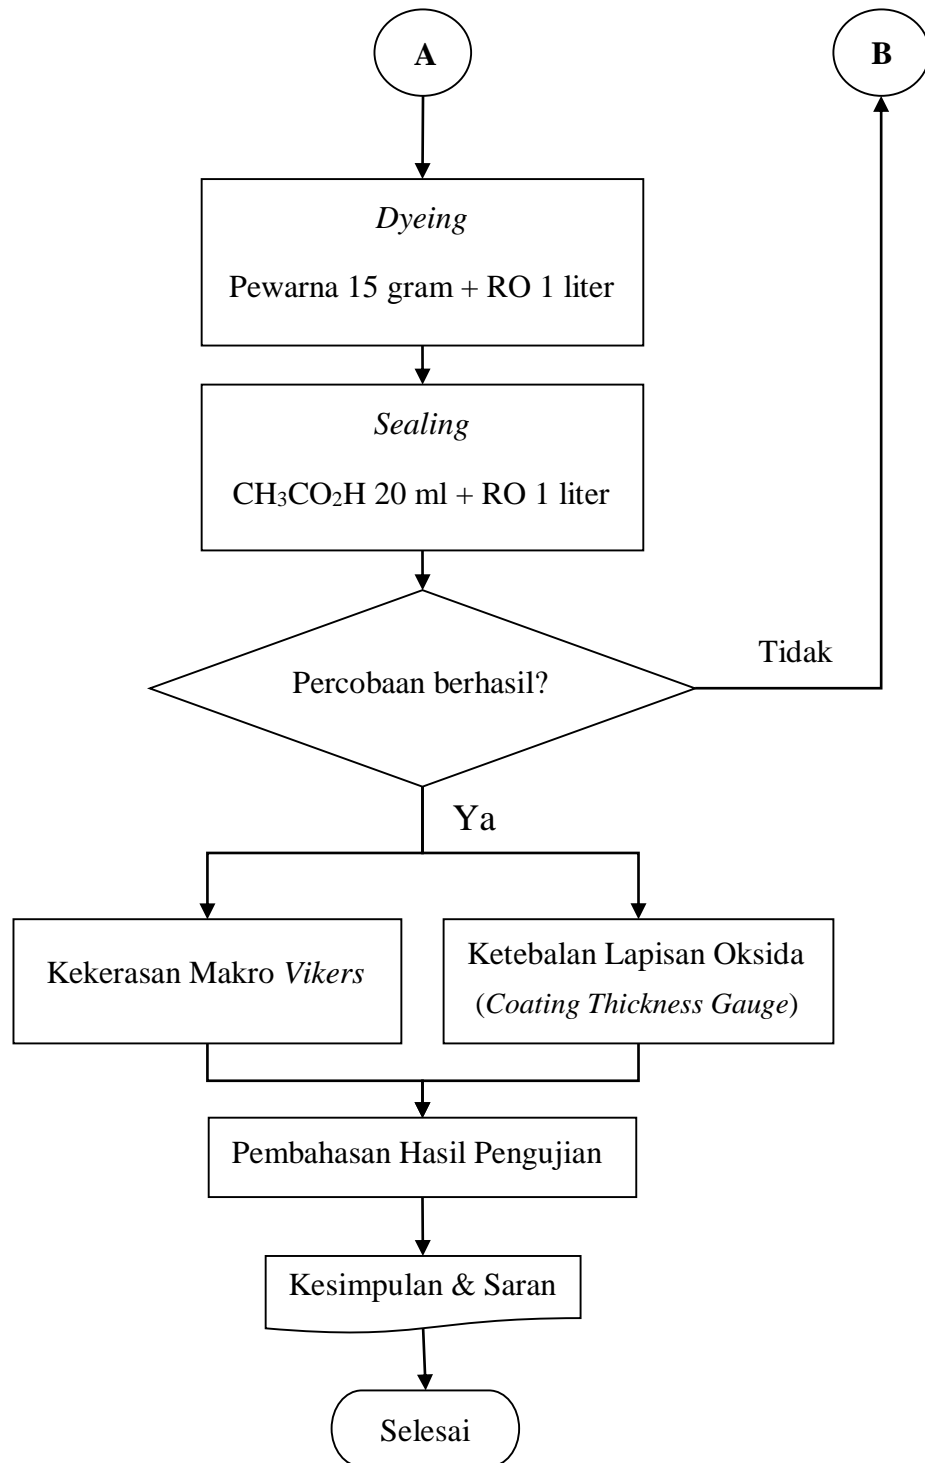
A

B

Dyeing

Pewarna 15 gram + RO 1 liter

Sealing

$CH_3CO_2H$ 20 ml + RO 1 liter

Tidak

Percobaan berhasil?

Ya

Kekerasan Makro Vikers

Ketebalan Lapisan Oksida (Coating Thickness Gauge)

Pembahasan Hasil Pengujian

Kesimpulan & Saran

Selesai